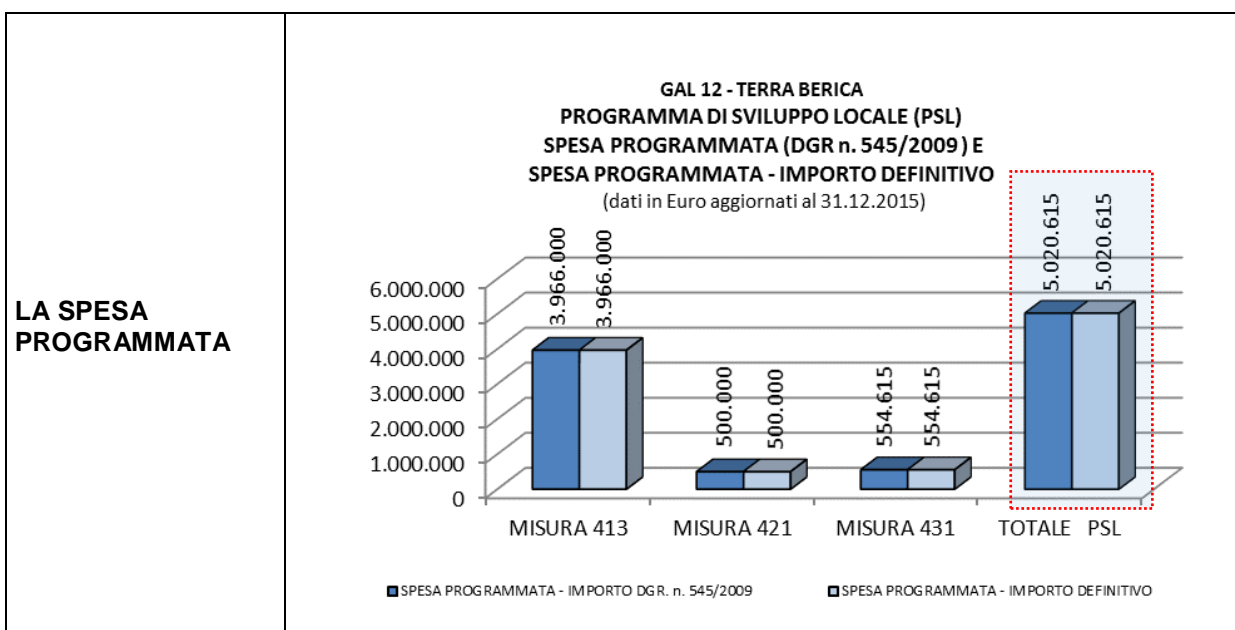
LA SPESA PROGRAMMATA

GAL 12 - TERRA BERICA
PROGRAMMA DI SVILUPPO LOCALE (PSL)
SPESA PROGRAMMATA (DGR n. 545/2009) E
SPESA PROGRAMMATA - IMPORTO DEFINITIVO
(dati in Euro aggiornati al 31.12.2015)

6.000.000
5.000.000
4.000.000
3.000.000
2.000.000
1.000.000
0

3.966.000
3.966.000
500.000
500.000
554.615
554.615
5.020.615
5.020.615

MISURA 413
MISURA 421
MISURA 431
TOTALE PSL

SPESA PROGRAMMATA - IMPORTO DGR. n. 545/2009
SPESA PROGRAMMATA - IMPORTO DEFINITIVO